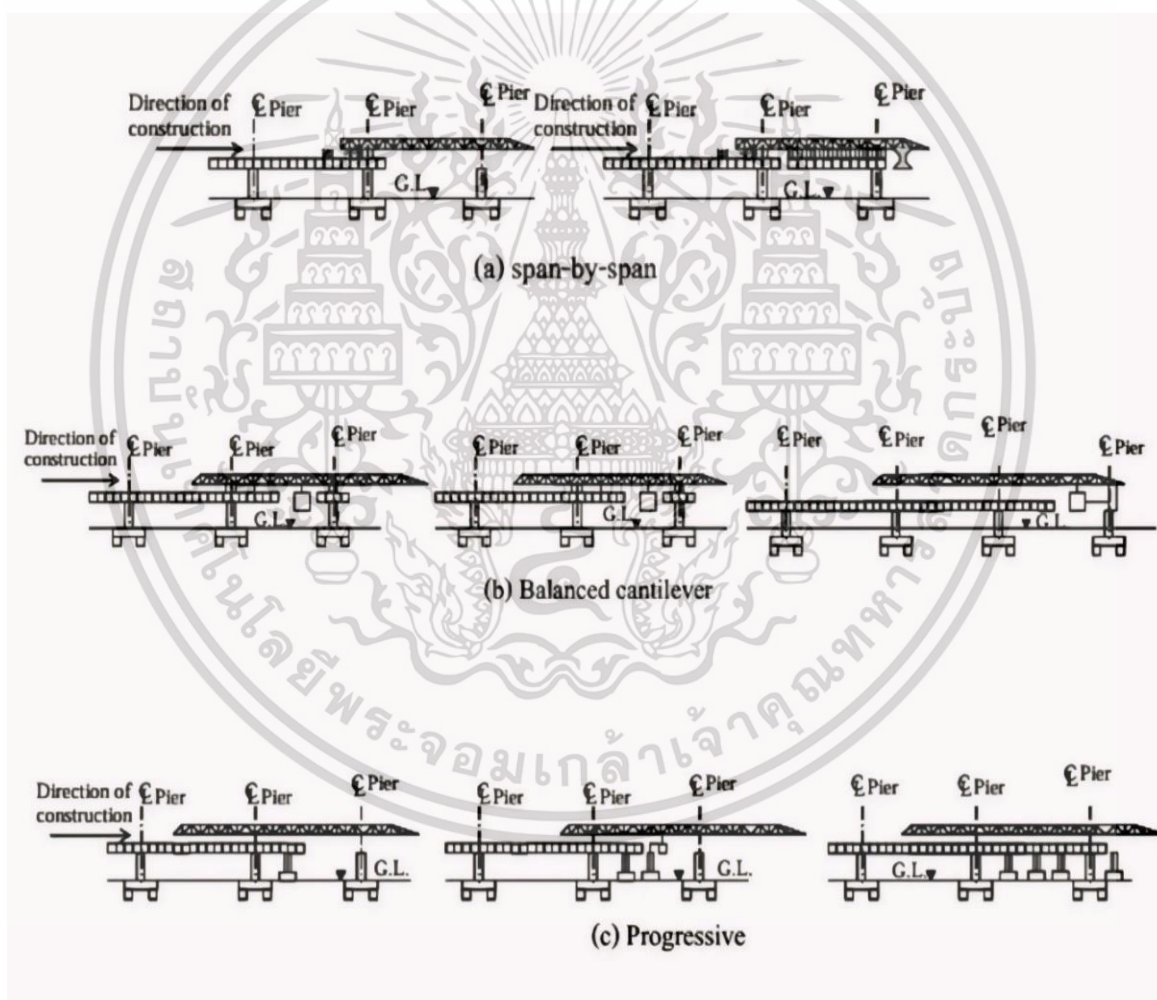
Direction of construction ℄ Pier ℄ Pier ℄ Pier G.L.
Direction of construction ℄ Pier ℄ Pier ℄ Pier G.L.

(a) span-by-span

Direction of construction ℄ Pier ℄ Pier ℄ Pier G.L.
℄ Pier ℄ Pier ℄ Pier G.L.
℄ Pier ℄ Pier ℄ Pier ℄ Pier G.L.

(b) Balanced cantilever

Direction of construction ℄ Pier ℄ Pier ℄ Pier G.L.
℄ Pier ℄ Pier ℄ Pier G.L.
℄ Pier ℄ Pier ℄ Pier G.L.

(c) Progressive

มหาวิทยาลัยเทคโนโลยีพระจอมเกล้าเจ้าคุณทหารลาดกระบัง